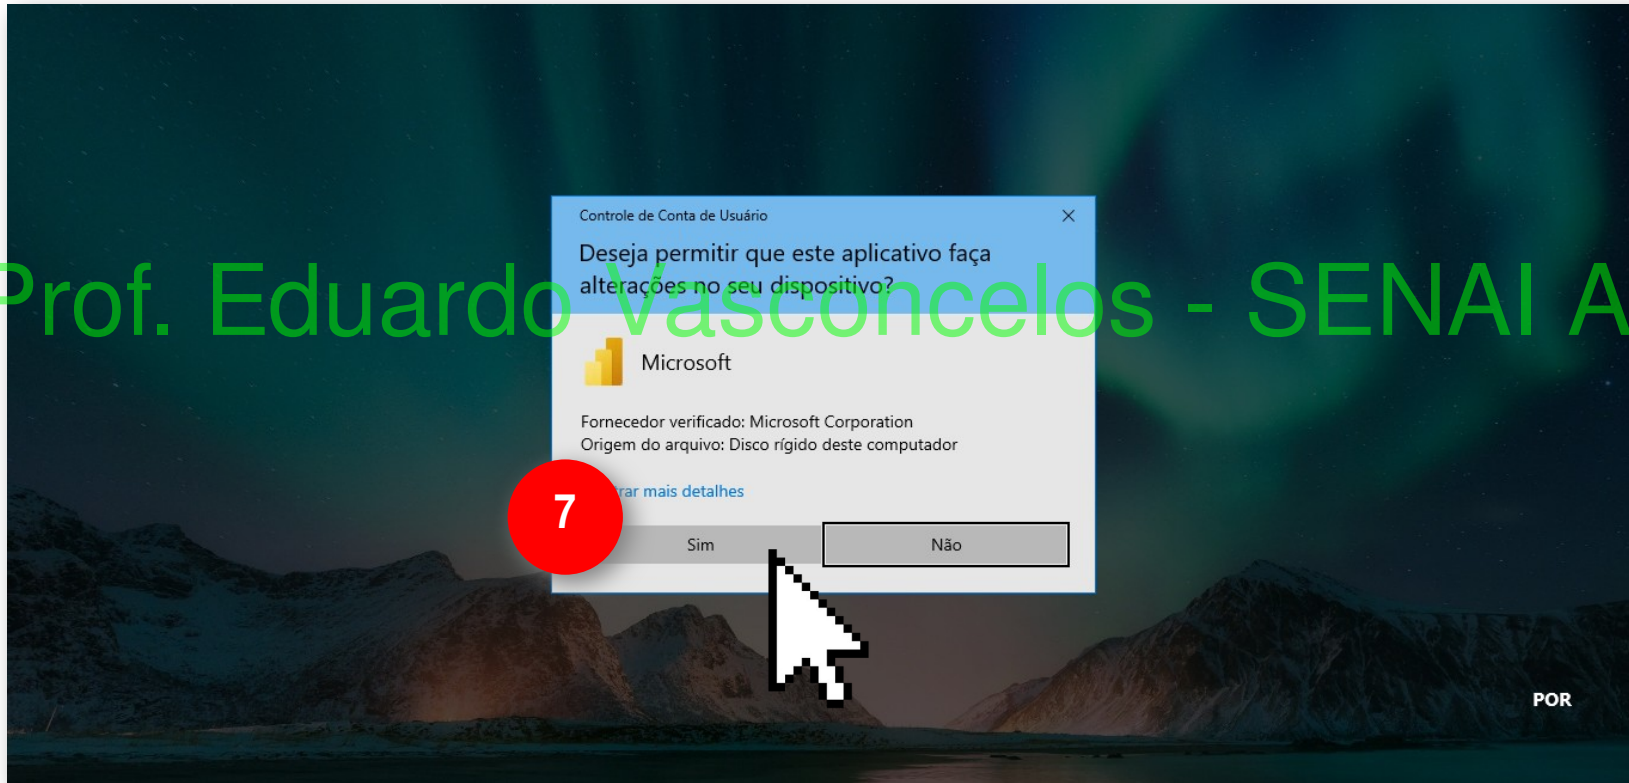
Controle de Conta de Usuário

Deseja permitir que este aplicativo faça alterações no seu dispositivo?

Prof. Eduardo Vasconcelos - SENAI A

Microsoft

Fornecedor verificado: Microsoft Corporation
Origem do arquivo: Disco rígido deste computador

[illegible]rar mais detalhes

7

Sim

Não

POR